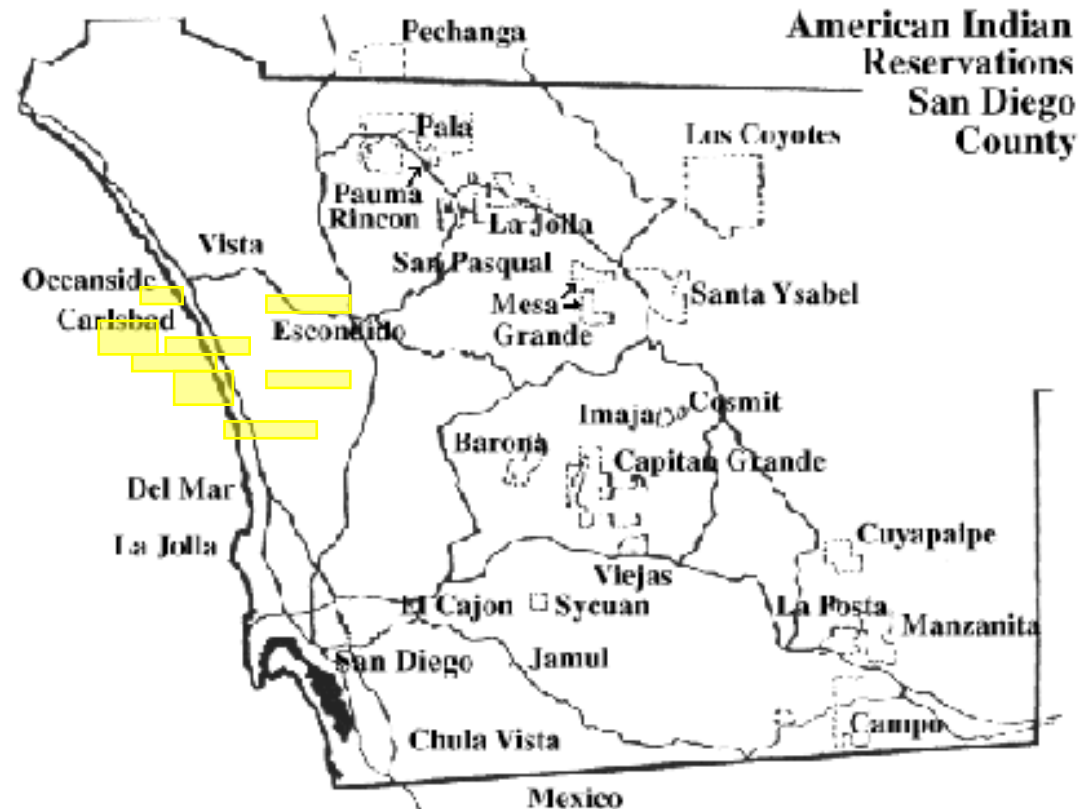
American Indian Reservations San Diego County

Pechanga

Pala

Los Coyotes

Pauma

Rincon

La Jolla

Vista

San Pasqual

Occanside

Mesa Grande

Santa Ysabel

Carlsbad

Escondido

Imaja

Cosmit

Barona

Capitan Grande

Del Mar

La Jolla

Cuyapaipe

Viejas

El Cajon

Sycuan

La Posta

Manzanita

San Diego

Jamul

Chula Vista

Campo

Mexico